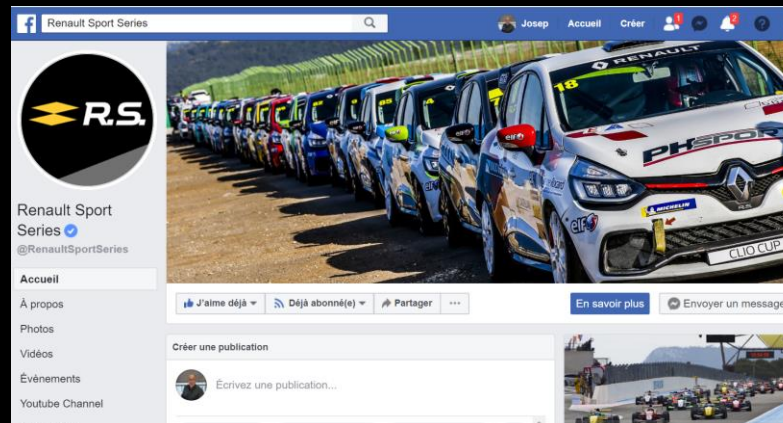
Renault Sport Series

Josep Accueil Créer 1 2

R.S.

Renault Sport Series
@RenaultSportSeries

Accueil
À propos
Photos
Vidéos
Évènements
Youtube Channel

RENAULT
18
PHSPORT
elf
MICHELIN
CLIO CUP

J'aime déjà
Déjà abonné(e)
Partager
...
En savoir plus
Envoyer un message

Créer une publication
Écrivez une publication...